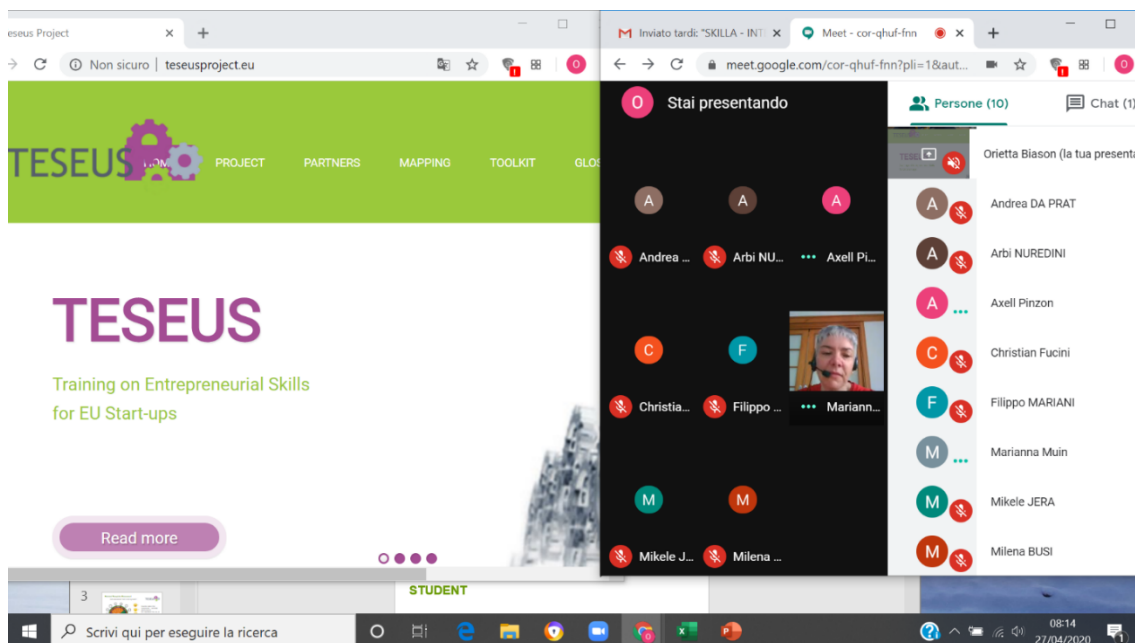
eseus Project
Non sicuro | teseusproject.eu
O

TESEUS HOME PROJECT PARTNERS MAPPING TOOLKIT GLOS

TESEUS
Training on Entrepreneurial Skills for EU Start-ups

Read more

3
STUDENT

Inviato tardi: "SKILLA - INT
Meet - cor-qhuf-fnn
meet.google.com/cor-qhuf-fnn?pli=1&aut...
O

O Stai presentando

A Andrea ...
A Arbi NU...
A Axell Pi...
C Christia...
F Filippo ...
Mariann...
M Mikele J...
M Milena ...

Persone (10)
Chat (1
Orietta Biason (la tua presenta
A Andrea DA PRAT
A Arbi NUREDINI
A Axell Pinzon
C Christian Fucini
F Filippo MARIANI
M Marianna Muin
M Mikele JERA
M Milena BUSI

Scrivi qui per eseguire la ricerca
08:14
27/04/2020